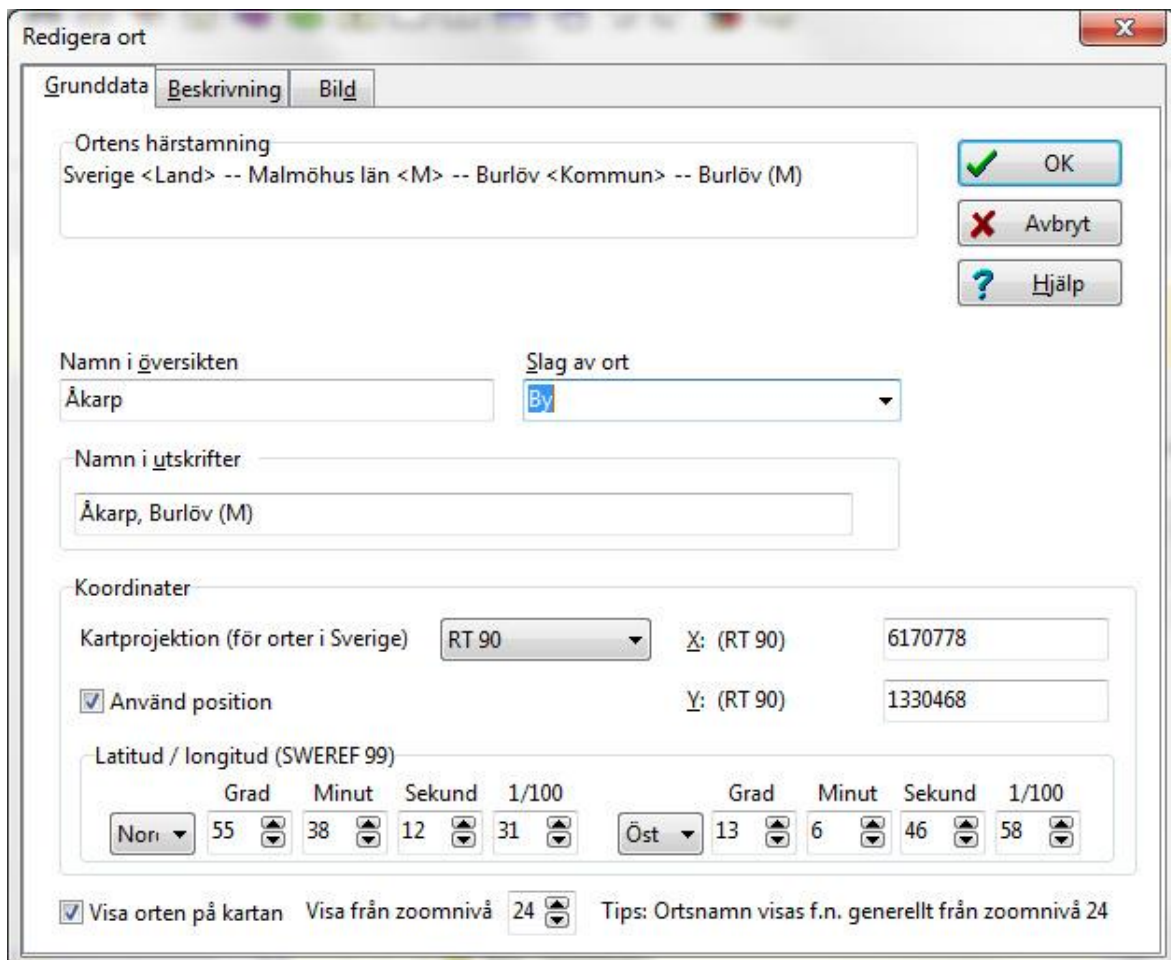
Redigera ort

Grunddata | Beskrivning | Bild

Ortens härstamning
Sverige <Land> -- Malmöhus län <M> -- Burlöv <Kommun> -- Burlöv (M)

OK
Avbryt
Hjälp

Namn i översikten
Åkarp

Slag av ort
By

Namn i utskrifter
Åkarp, Burlöv (M)

Koordinater
Kartprojektion (för orter i Sverige) RT 90
X: (RT 90) 6170778
Använd position
Y: (RT 90) 1330468

Latitud / longitud (SWEREF 99)

| | Grad | Minut | Sekund | 1/100 | | Grad | Minut | Sekund | 1/100 |
|---|---|---|---|---|---|---|---|---|---|
| Nor | 55 | 38 | 12 | 31 | Öst | 13 | 6 | 46 | 58 |

Visa orten på kartan Visa från zoomnivå 24 Tips: Ortsnamn visas f.n. generellt från zoomnivå 24